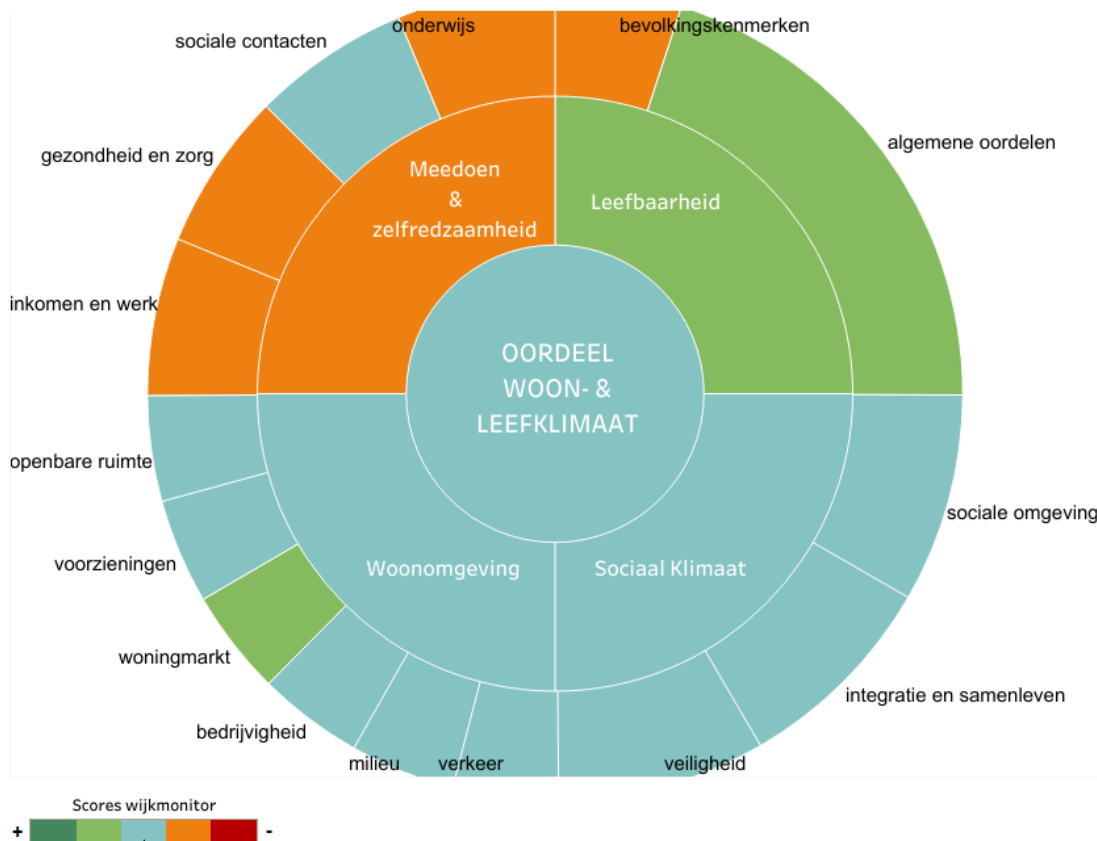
onderwijs

bevolkingskenmerken

sociale contacten

algemene oordelen

gezondheid en zorg

Meedoen & zelfredzaamheid

Leefbaarheid

inkomen en werk

OORDEEL WOON- & LEEFKLIMAAT

openbare ruimte

sociale omgeving

voorzieningen

Woonomgeving

Sociaal Klimaat

woningmarkt

integratie en samenleven

bedrijvigheid

milieu

verkeer

veiligheid

Scores wijkmonitor

+

-